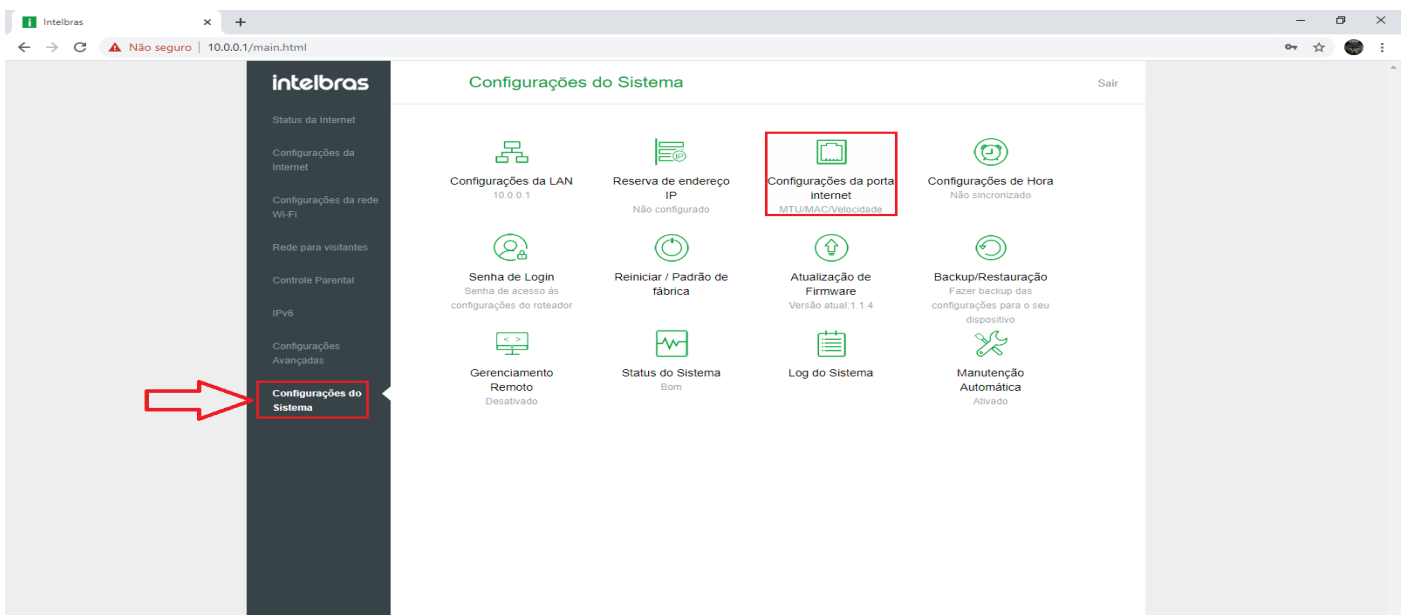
Intelbras
Não seguro | 10.0.0.1/main.html

intelbras

Status da Internet
Configurações da Internet
Configurações da rede Wi-Fi
Rede para visitantes
Controle Parental
IPv6
Configurações Avançadas
Configurações do Sistema

Configurações do Sistema
Sair

Configurações da LAN
10.0.0.1

Reserva de endereço IP
Não configurado

Configurações da porta internet
MTU/MAC/Velocidade

Configurações de Hora
Não sincronizado

Senha de Login
Senha de acesso às configurações do roteador

Reiniciar / Padrão de fábrica

Atualização de Firmware
Versão atual:1.1.4

Backup/Restauração
Fazer backup das configurações para o seu dispositivo

Gerenciamento Remoto
Desativado

Status do Sistema
Bom

Log do Sistema

Manutenção Automática
Ativado